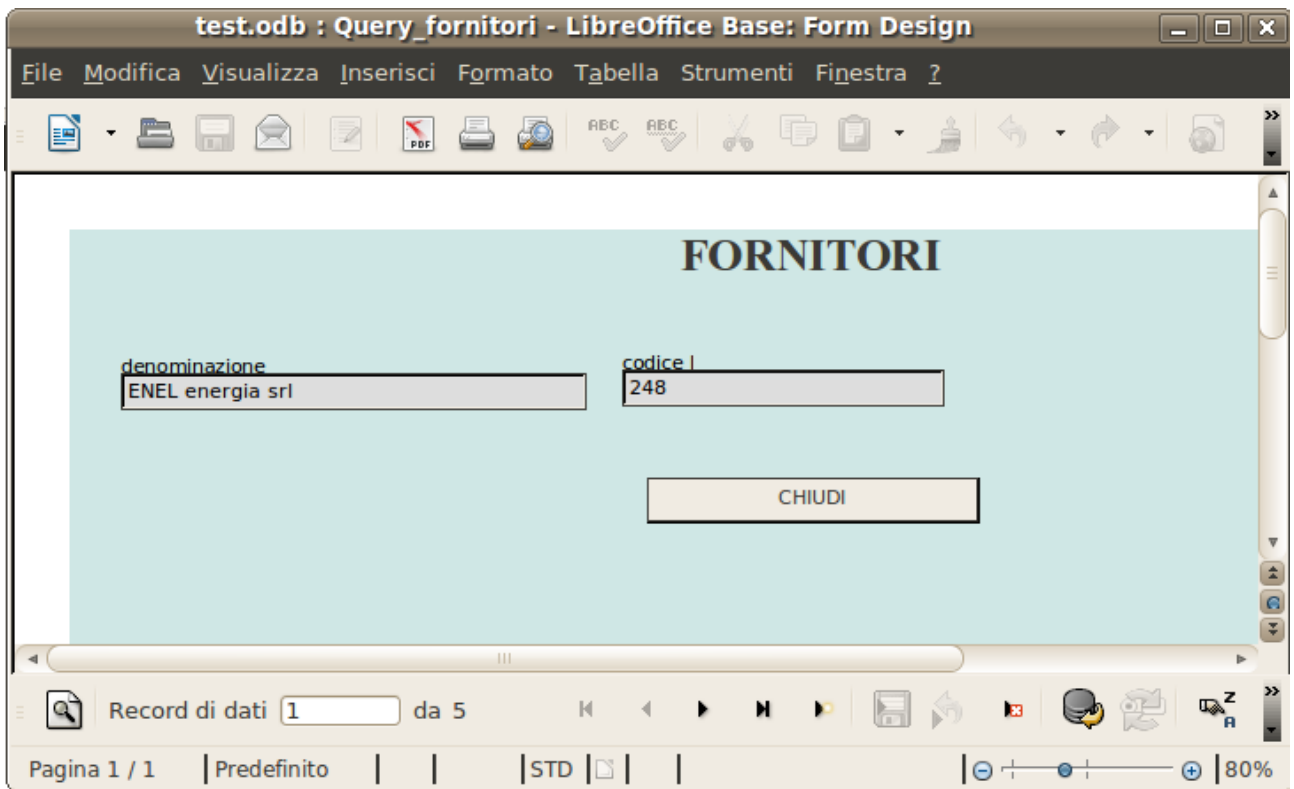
test.odb : Query_fornitori - LibreOffice Base: Form Design

File Modifica Visualizza Inserisci Formato Tabella Strumenti Finestra ?

FORNITORI

denominazione
ENEL energia srl

codice |
248

CHIUDI

Record di dati 1 da 5

Pagina 1 / 1 | Predefinito | | STD | | | 80%